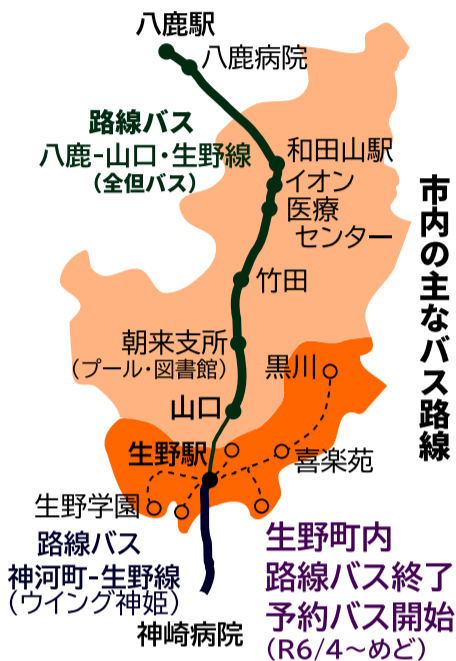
八鹿駅

八鹿病院

路線バス
八鹿-山口・生野線
(全但バス)

和田山駅

イオン

医療センター

竹田

朝来支所
(プール・図書館)

山口

黒川

喜楽苑

生野駅

生野学園

路線バス
神河町-生野線
(ウイング神姫)

神崎病院

市内の主なバス路線

生野町内
路線バス終了
予約バス開始
(R6/4~めど)